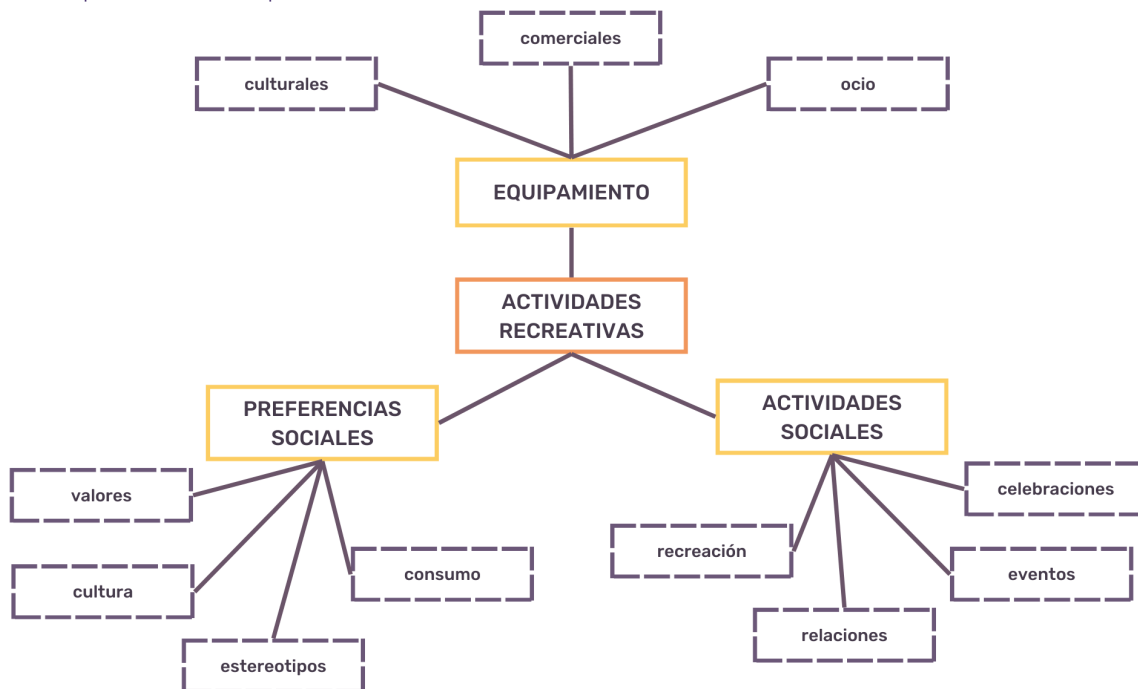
comerciales

culturales

ocio

EQUIPAMIENTO

ACTIVIDADES RECREATIVAS

PREFERENCIAS SOCIALES

ACTIVIDADES SOCIALES

valores

cultura

estereotipos

consumo

recreación

relaciones

eventos

celebraciones